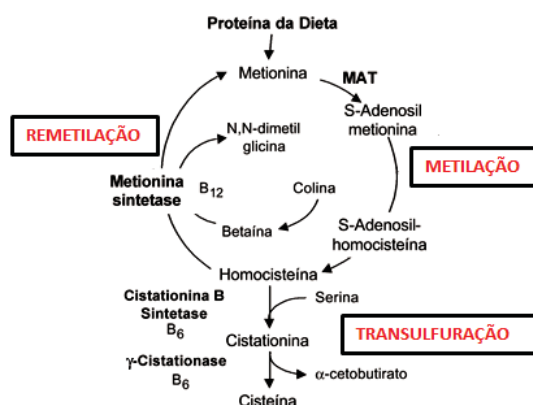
Proteína da Dieta

Metionina

MAT

S-Adenosil metionina

REMETILAÇÃO

N,N-dimetil glicina

METILAÇÃO

Metionina sintetase

$B_{12}$

Colina

Betaína

S-Adenosil-homocisteína

Homocisteína

Cistationina B Sintetase $B_6$

Serina

Cistationina

TRANSULFURAÇÃO

γ-Cistationase $B_6$

α-cetobutirato

Cisteína